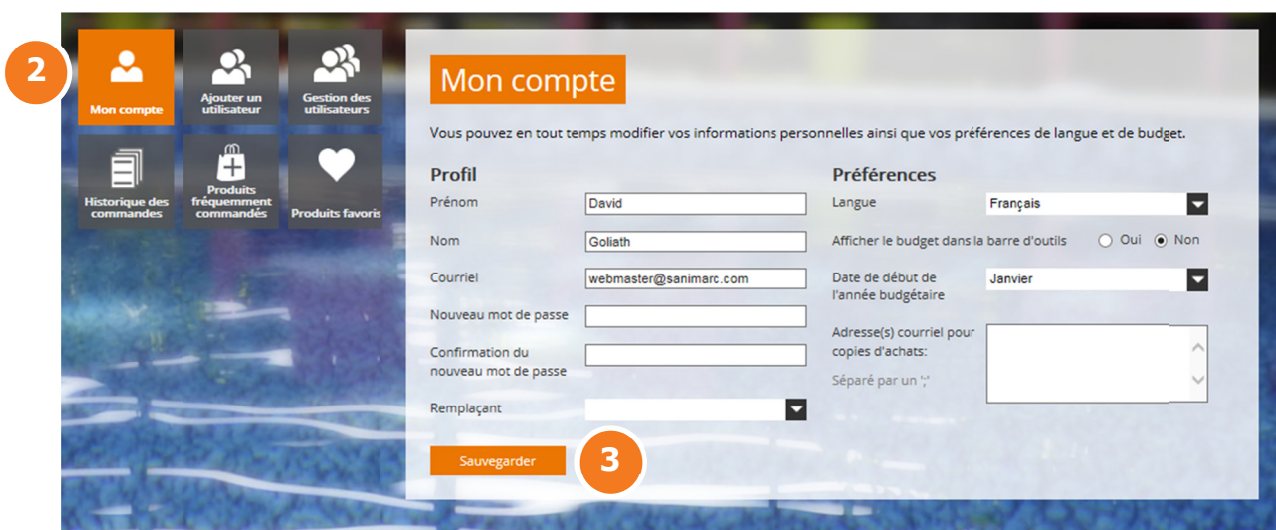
2

Mon compte

Ajouter un utilisateur

Gestion des utilisateurs

Historique des commandes

Produits fréquemment commandés

Produits favoris

Mon compte

Vous pouvez en tout temps modifier vos informations personnelles ainsi que vos préférences de langue et de budget.

Profil

Prénom David

Nom Goliath

Courriel webmaster@sanimarc.com

Nouveau mot de passe

Confirmation du nouveau mot de passe

Remplaçant

Sauvegarder

3

Préférences

Langue Français

Afficher le budget dans la barre d'outils Oui Non

Date de début de l'année budgétaire Janvier

Adresse(s) courriel pour copies d'achats:

Séparé par un ';'